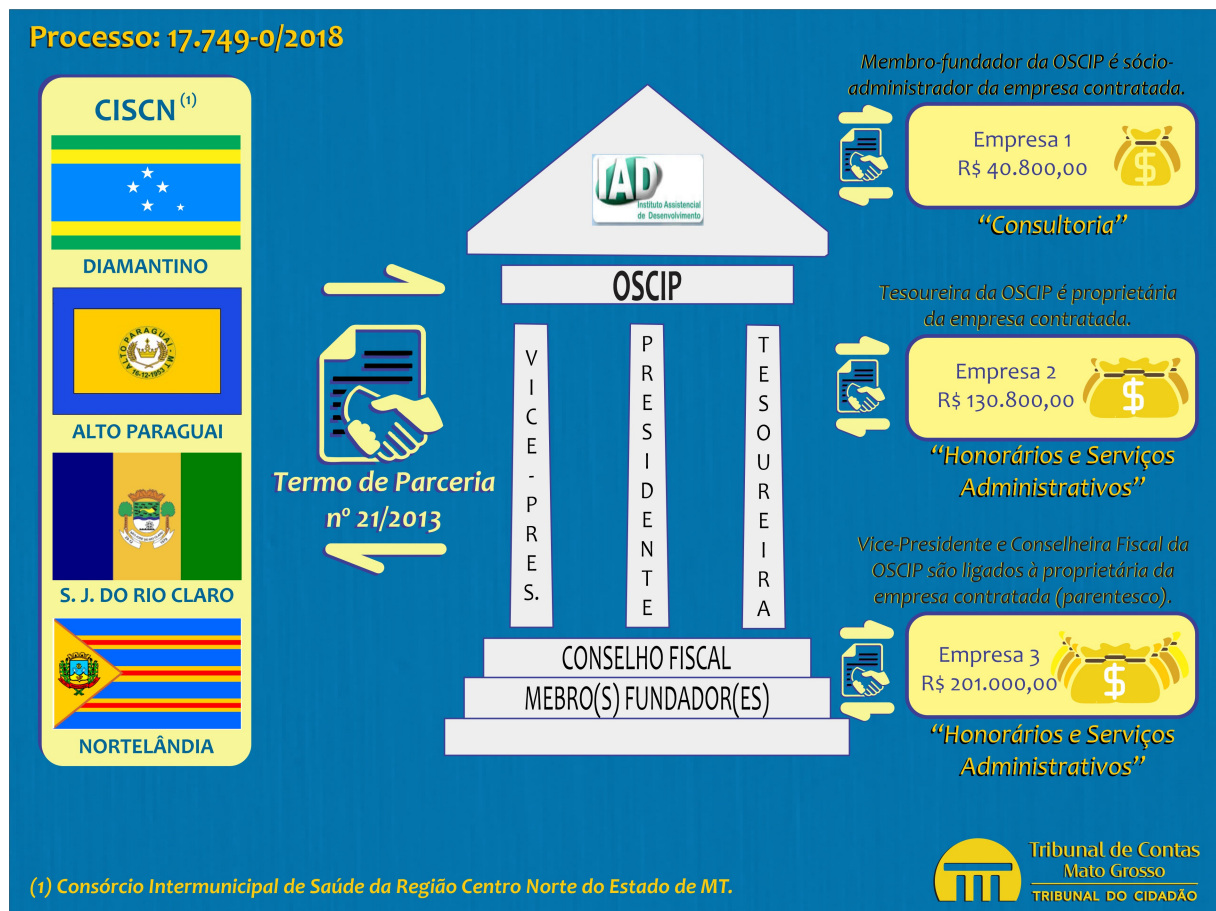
Processo: 17.749-0/2018

CISCN $^{(1)}$

DIAMANTINO

ALTO PARAGUAI

S. J. DO RIO CLARO

NORTELÂNDIA

IAD
Instituto Assistencial de Desenvolvimento

OSCIP

VICE-PRES.

PRESIDENTE

TESOUREIRA

CONSELHO FISCAL

MEBRO(S) FUNDADOR(ES)

Termo de Parceria nº 21/2013

Membro-fundador da OSCIP é sócio-administrador da empresa contratada.

Empresa 1
R$ 40.800,00

"Consultoria"

Tesoureira da OSCIP é proprietária da empresa contratada.

Empresa 2
R$ 130.800,00

"Honorários e Serviços Administrativos"

Vice-Presidente e Conselheira Fiscal da OSCIP são ligados à proprietária da empresa contratada (parentesco).

Empresa 3
R$ 201.000,00

"Honorários e Serviços Administrativos"

(1) Consórcio Intermunicipal de Saúde da Região Centro Norte do Estado de MT.

Tribunal de Contas
Mato Grosso
TRIBUNAL DO CIDADÃO